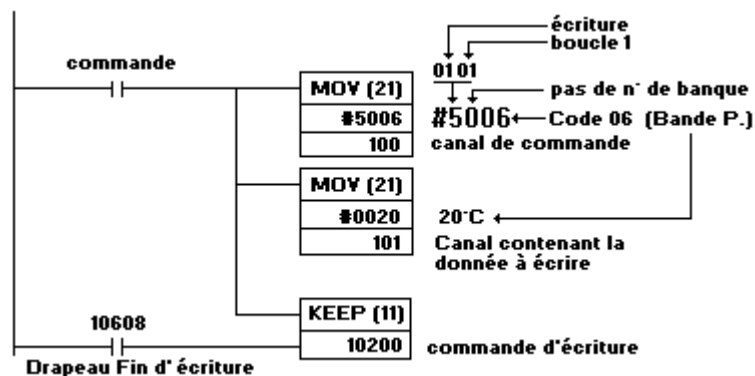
écriture
boucle 1
0101
pas de n° de banque
#5006 Code 06 (Bande P.)
canal de commande

commande

MOV (21)
#5006
100

MOV (21)
#0020
101

20°C
Canal contenant la donnée à écrire

KEEP (11)
10200
commande d'écriture

10608
Drapeau Fin d' écriture